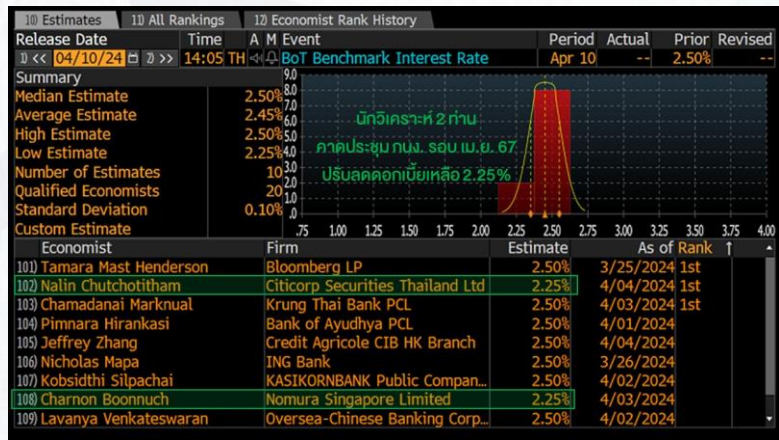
10) Estimates | 11) All Rankings | 12) Economist Rank History

| Release Date | Time | A | M | Event | Period | Actual | Prior | Revised |
|---|---|---|---|---|---|---|---|---|
| 1) << 04/10/24 2) >> | 14:05 | TH | | BoT Benchmark Interest Rate | Apr 10 | -- | 2.50% | -- |

Summary
Median Estimate 2.50%
Average Estimate 2.45%
High Estimate 2.50%
Low Estimate 2.25%
Number of Estimates 10
Qualified Economists 20
Standard Deviation 0.10%
Custom Estimate

9.0 8.0 7.0 6.0 5.0 4.0 3.0 2.0 1.0 .0
.75 1.00 1.25 1.50 1.75 2.00 2.25 2.50 2.75 3.00 3.25 3.50 3.75 4.00

นักวิเคราะห์ 2 ท่าน
คาดประชุม กนง. รอบ เม.ย. 67
ปรับลดดอกเบี้ยเหลือ 2.25%

| Economist | Firm | Estimate | As of | Rank |
|---|---|---|---|---|
| 101) Tamara Mast Henderson | Bloomberg LP | 2.50% | 3/25/2024 | 1st |
| 102) Nalin Chutchotitham | Citicorp Securities Thailand Ltd | 2.25% | 4/04/2024 | 1st |
| 103) Chamadanai Marknual | Krung Thai Bank PCL | 2.50% | 4/03/2024 | 1st |
| 104) Pimnara Hirankasi | Bank of Ayudhya PCL | 2.50% | 4/01/2024 | |
| 105) Jeffrey Zhang | Credit Agricole CIB HK Branch | 2.50% | 4/04/2024 | |
| 106) Nicholas Mapa | ING Bank | 2.50% | 3/26/2024 | |
| 107) Kobsidthi Silpachai | KASIKORNBANK Public Compan... | 2.50% | 4/02/2024 | |
| 108) Charnon Boonnuch | Nomura Singapore Limited | 2.25% | 4/03/2024 | |
| 109) Lavanya Venkateswaran | Oversea-Chinese Banking Corp... | 2.50% | 4/02/2024 | |